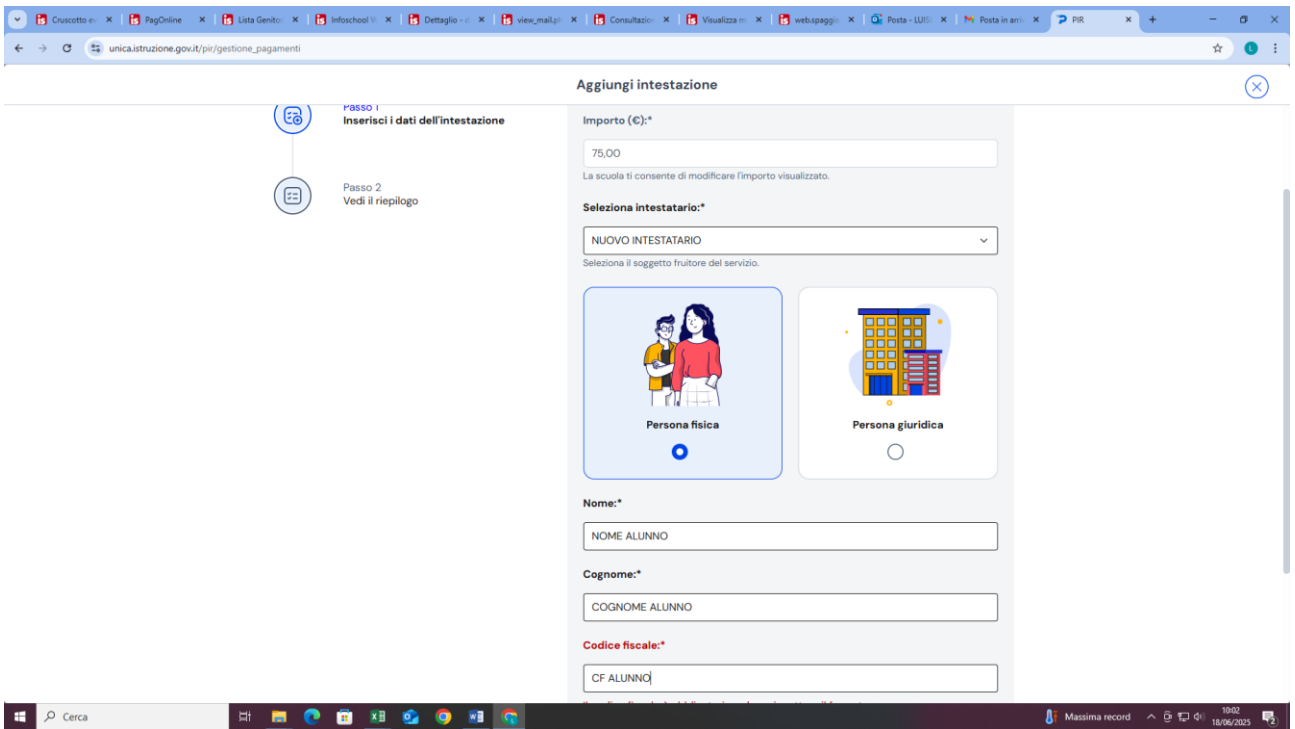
Cruscotto e | PagOnline | Lista Genito | Infoschool | Dettaglio | view_mail.p | Consultazio | Visualizza | web.spaggi | Posta - LUIS | Posta in arr | PIR

unica.istruzione.gov.it/pir/gestione_pagamenti

Aggiungi intestazione

Passo 1
Inserisci i dati dell'intestazione

Passo 2
Vedi il riepilogo

Importo (€):*

75,00

La scuola ti consente di modificare l'importo visualizzato.

Seleziona intestatario:*

NUOVO INTESTATARIO

Seleziona il soggetto fruitore del servizio.

Persona fisica

Persona giuridica

Nome:*

NOME ALUNNO

Cognome:*

COGNOME ALUNNO

Codice fiscale:*

CF ALUNNO

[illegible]

Cerca

Massima record

10:02
18/06/2025